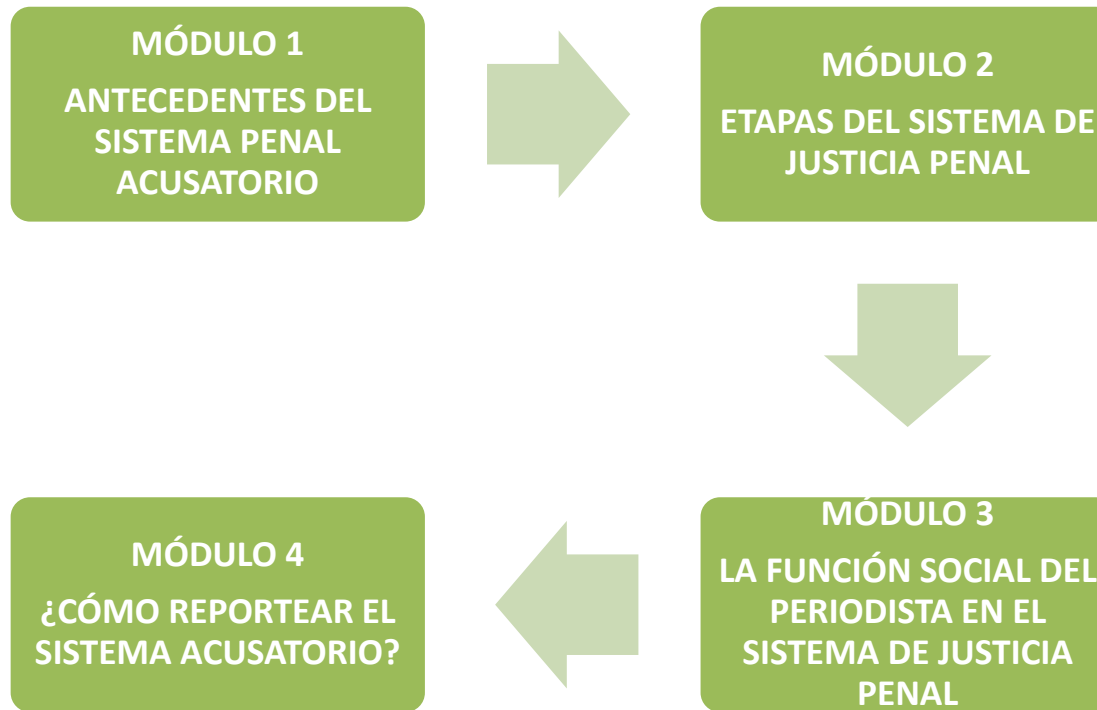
MÓDULO 1

ANTECEDENTES DEL SISTEMA PENAL ACUSATORIO

MÓDULO 2

ETAPAS DEL SISTEMA DE JUSTICIA PENAL

MÓDULO 3

LA FUNCIÓN SOCIAL DEL PERIODISTA EN EL SISTEMA DE JUSTICIA PENAL

MÓDULO 4

¿CÓMO REPORTEAR EL SISTEMA ACUSATORIO?